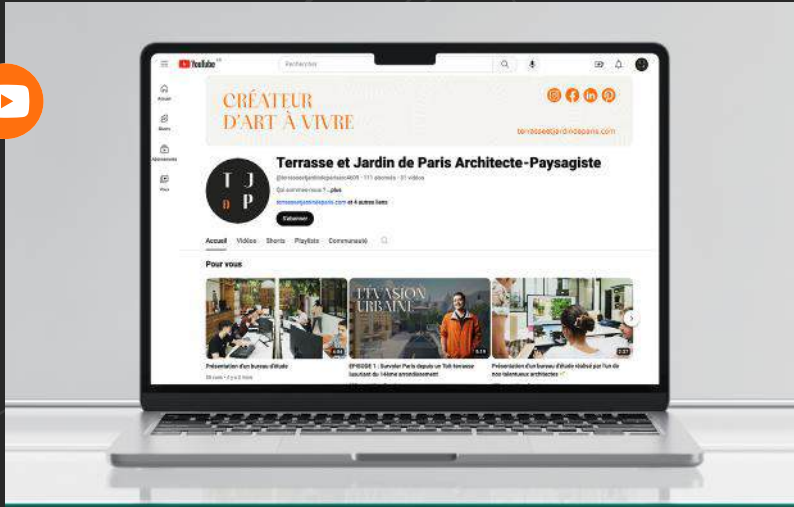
YouTube

Rechercher

Accueil

Shorts

Abonnements

Vous

CRÉATEUR D'ART À VIVRE

terrasseetjardindeparis.com

T J D P

Terrasse et Jardin de Paris Architecte-Paysagiste

@terrasseetjardindeparis4609 · 111 abonnés · 31 vidéos

Qui sommes-nous ? ...plus

terrasseetjardindeparis.com et 4 autres liens

S'abonner

Accueil Vidéos Shorts Playlists Communauté

Pour vous

Présentation d'un bureau d'étude

38 vues · il y a 2 mois

L'ÉVASION URBAINE

EPISODE 1 : Survoler Paris depuis un Toit-terrasse luxuriant du 16ème arrondissement

Présentation d'un bureau d'étude réalisé par l'un de nos talentueux architectes